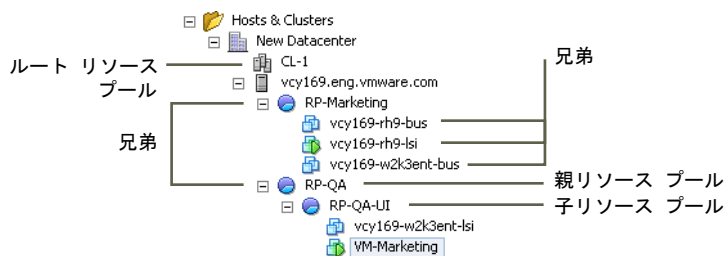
Hosts & Clusters
New Datacenter
ルート リソース プール
CL-1
vcy169.eng.vmware.com
兄弟
RP-Marketing
兄弟
vcy169-rh9-bus
vcy169-rh9-lsi
vcy169-w2k3ent-bus
RP-QA
親リソース プール
RP-QA-UI
子リソース プール
vcy169-w2k3ent-lsi
VM-Marketing